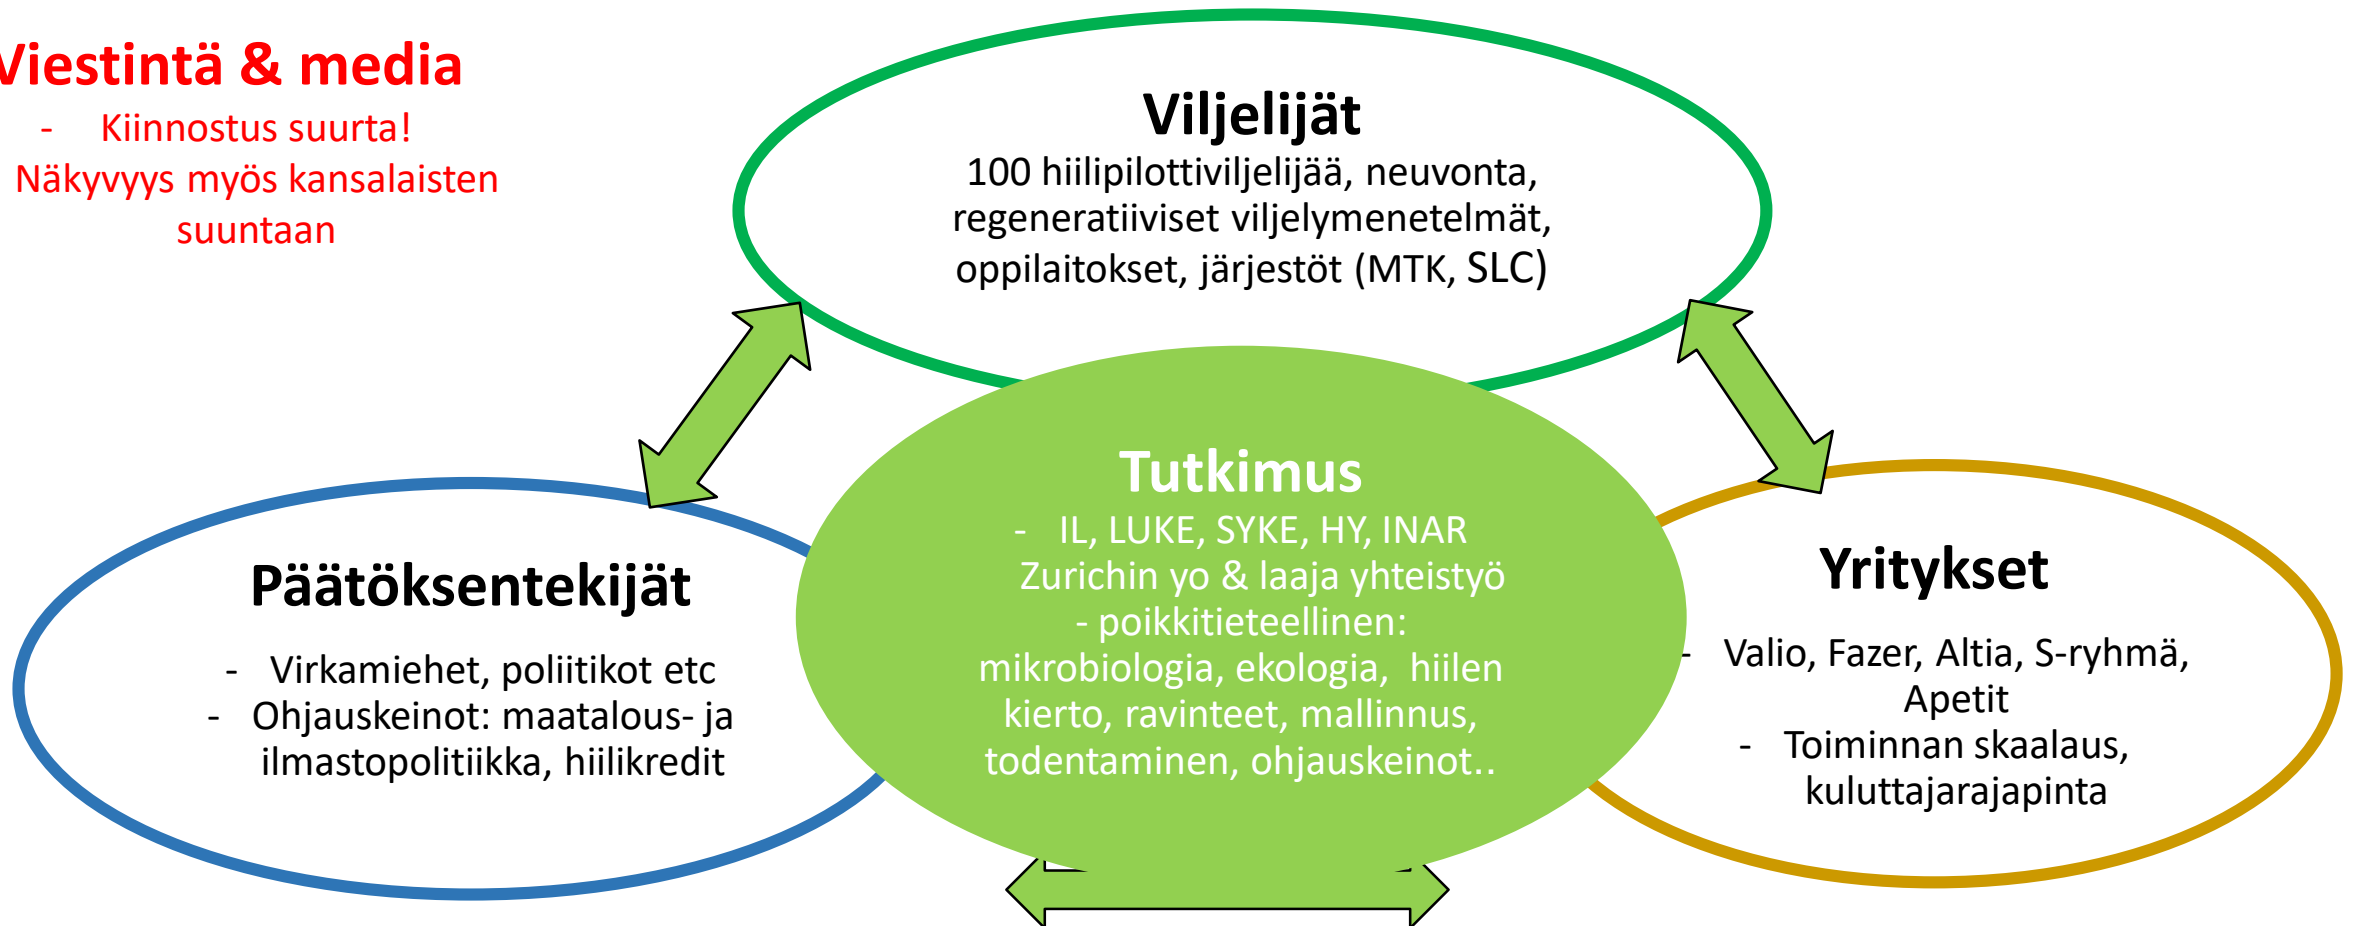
Viestintä & media
- Kiinnostus suurta! Näkyvyys myös kansalaisten suuntaan

Viljelijät
100 hiilipilottiviljelijää, neuvonta, regeneratiiviset viljelymenetelmät, oppilaitokset, järjestöt (MTK, SLC)

Tutkimus
- IL, LUKE, SYKE, HY, INAR Zurichin yo & laaja yhteistyö
- poikkitieteellinen: mikrobiologia, ekologia, hiilen kierto, ravinteet, mallinnus, todentaminen, ohjauskeinot..

Päätöksentekijät
- Virkamiehet, poliitikot etc
- Ohjauskeinot: maatalous- ja ilmastopolitiikka, hiilikredit

Yritykset
- Valio, Fazer, Altia, S-ryhmä, Apetit
- Toiminnan skaalaus, kuluttajarajapinta